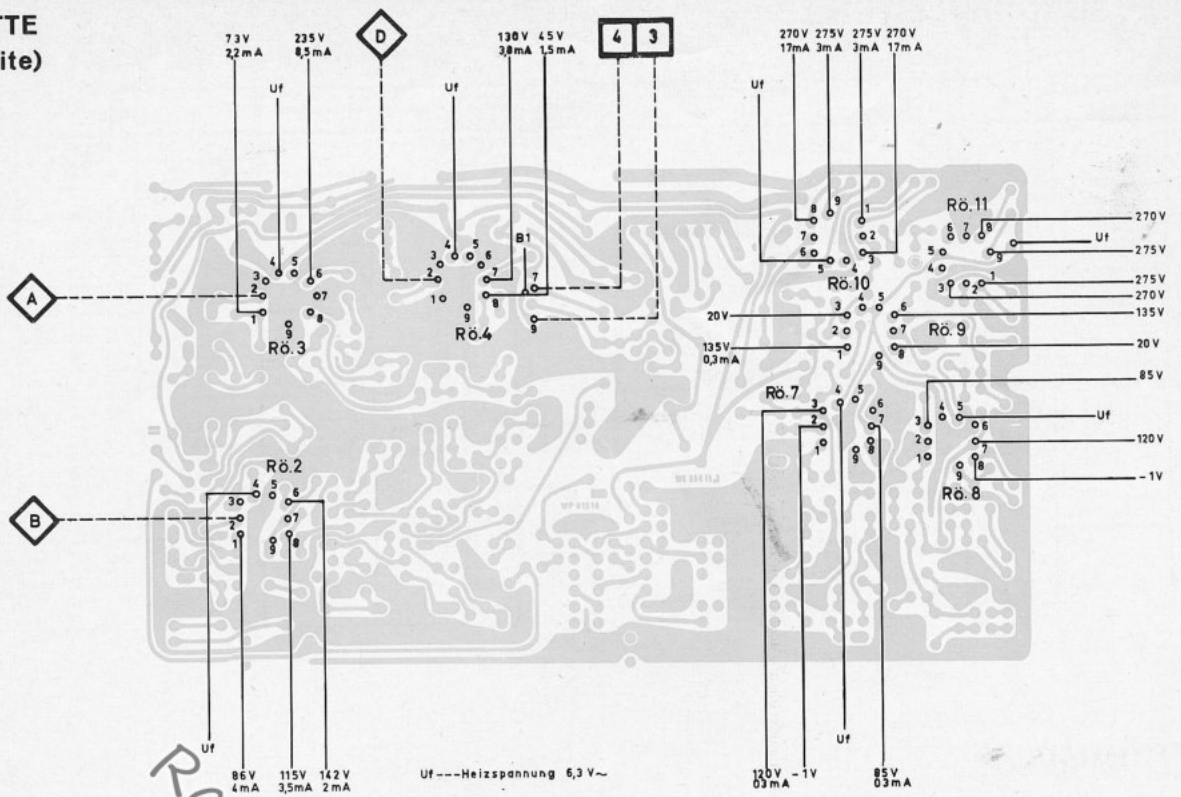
TTE
ite)

73V
2,2mA

235V
8,5mA

D

130V
3,8mA

45V
1,5mA

4 3

270V
17mA

275V
3mA

275V
3mA

270V
17mA

Uf

Uf

Uf

A

4 5
3 6
2 7
1 8
9
Rö.3

3 4 5 6
2 7
1 8
9
B1
7
9
Rö.4

8 9 1
7 2
6 3
5 4
Rö.10
3 4 5 6
2 7
1 8
9

Rö.11
6 7 8
5 9
4
3 2 1

Rö.9

270V
Uf
275V
275V
270V
135V
20V

20V

135V
0,3mA

Rö.7
3 4 5 6
2 7
1 8
9

85V

3 4 5 6
2 7
1 8
9
Rö.8

Uf
120V
-1V

Rö.2
3 4 5 6
2 7
1 8
9

B

Uf

86V
4mA

115V
3,5mA

142V
2mA

Uf---Heizspannung 6,3V~

120V
0,3mA

-1V

Uf

85V
0,3mA